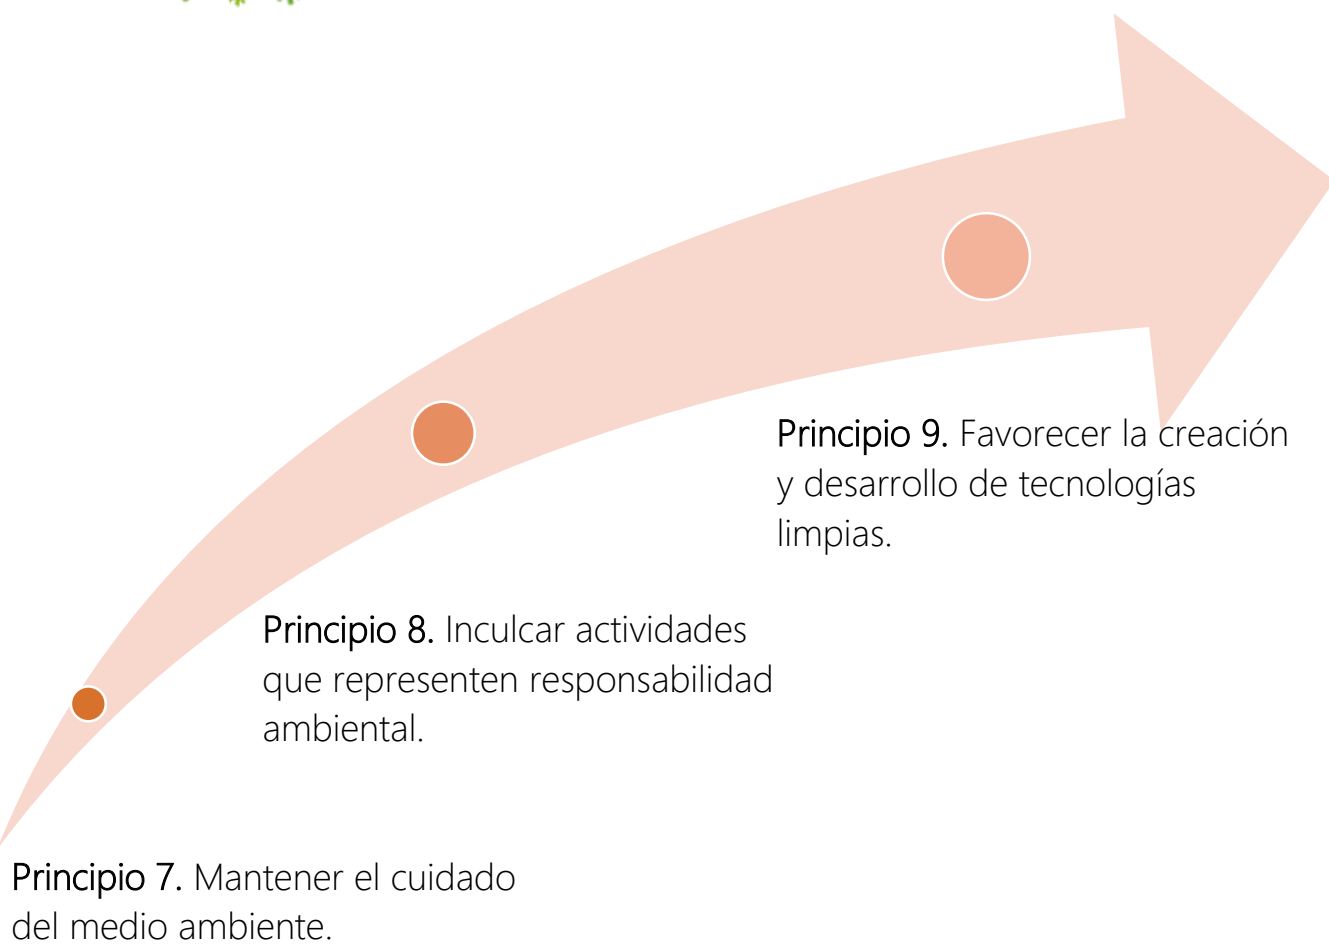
Principio 9. Favorecer la creación y desarrollo de tecnologías limpias.

Principio 8. Inculcar actividades que representen responsabilidad ambiental.

Principio 7. Mantener el cuidado del medio ambiente.